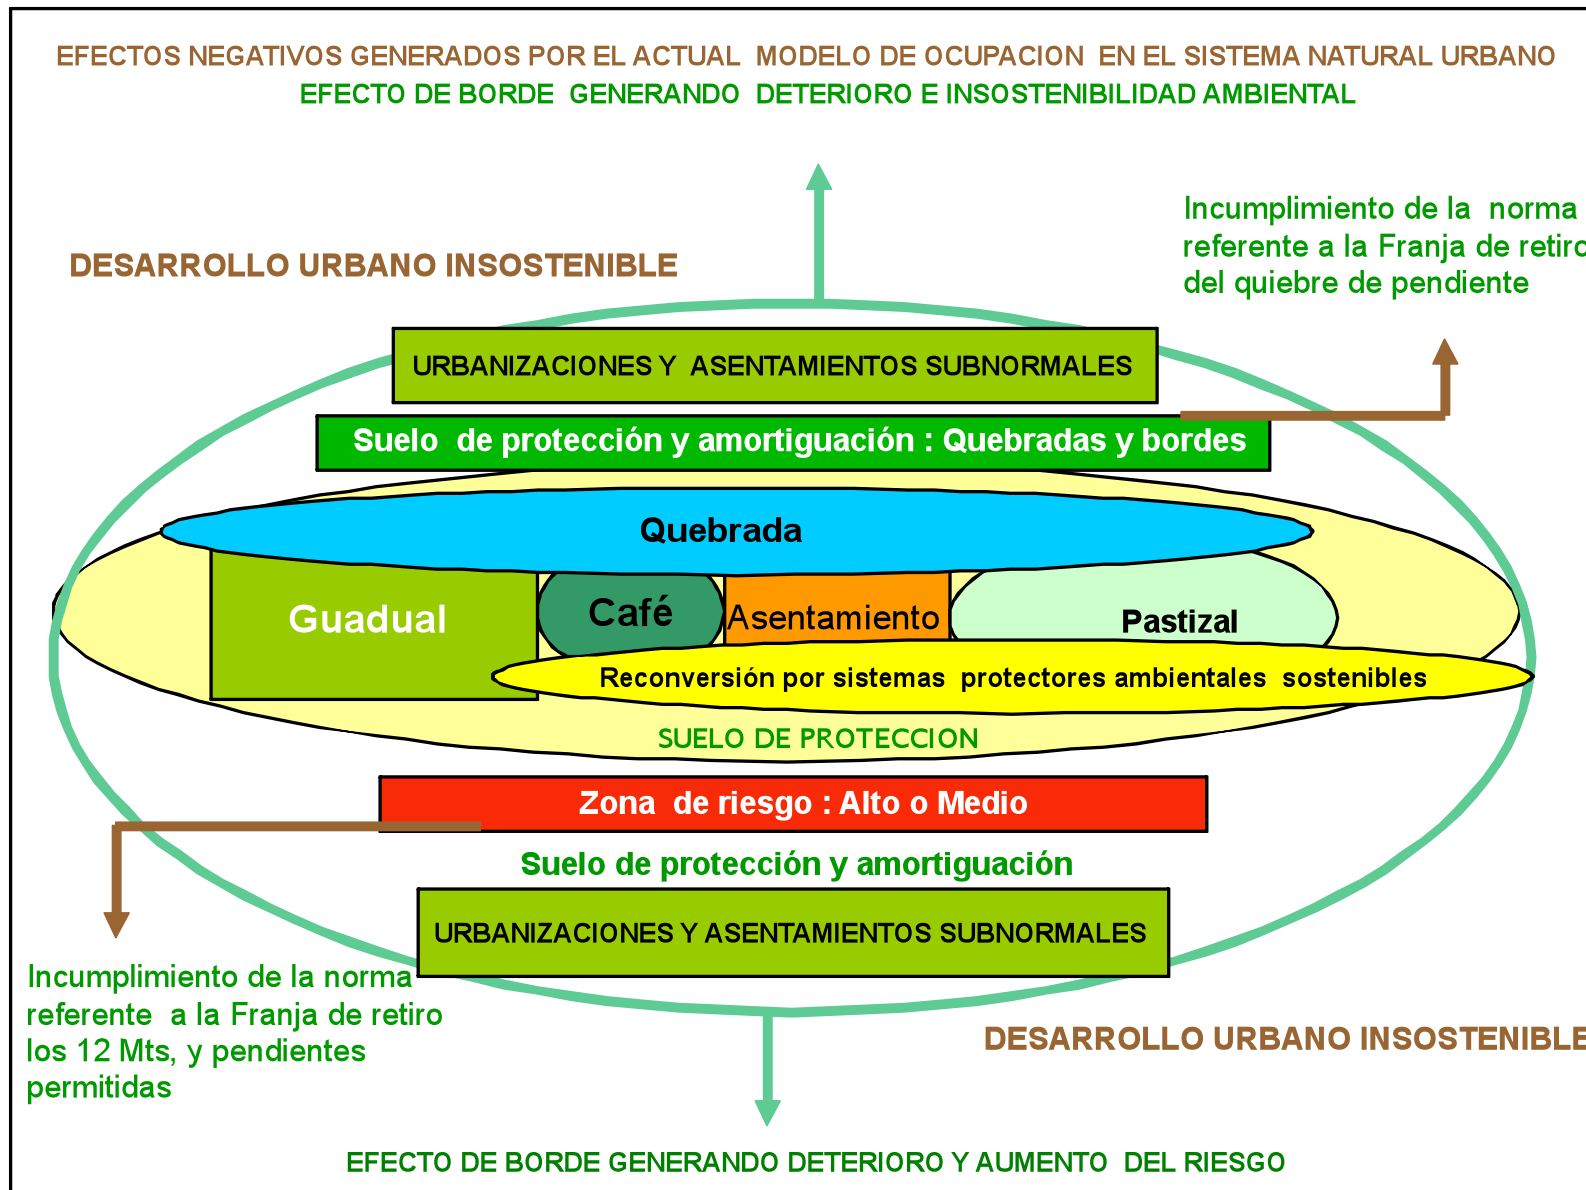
EFECTOS NEGATIVOS GENERADOS POR EL ACTUAL MODELO DE OCUPACION EN EL SISTEMA NATURAL URBANO
EFECTO DE BORDE GENERANDO DETERIORO E INSOSTENIBILIDAD AMBIENTAL

DESARROLLO URBANO INSOSTENIBLE

Incumplimiento de la norma referente a la Franja de retiro del quiebre de pendiente

URBANIZACIONES Y ASENTAMIENTOS SUBNORMALES

Suelo de protección y amortiguación : Quebradas y bordes

Quebrada

Guadual

Café

Asentamiento

Pastizal

Reconversión por sistemas protectores ambientales sostenibles

SUELO DE PROTECCION

Zona de riesgo : Alto o Medio

Suelo de protección y amortiguación

URBANIZACIONES Y ASENTAMIENTOS SUBNORMALES

Incumplimiento de la norma referente a la Franja de retiro los 12 Mts, y pendientes permitidas

DESARROLLO URBANO INSOSTENIBLE

EFECTO DE BORDE GENERANDO DETERIORO Y AUMENTO DEL RIESGO